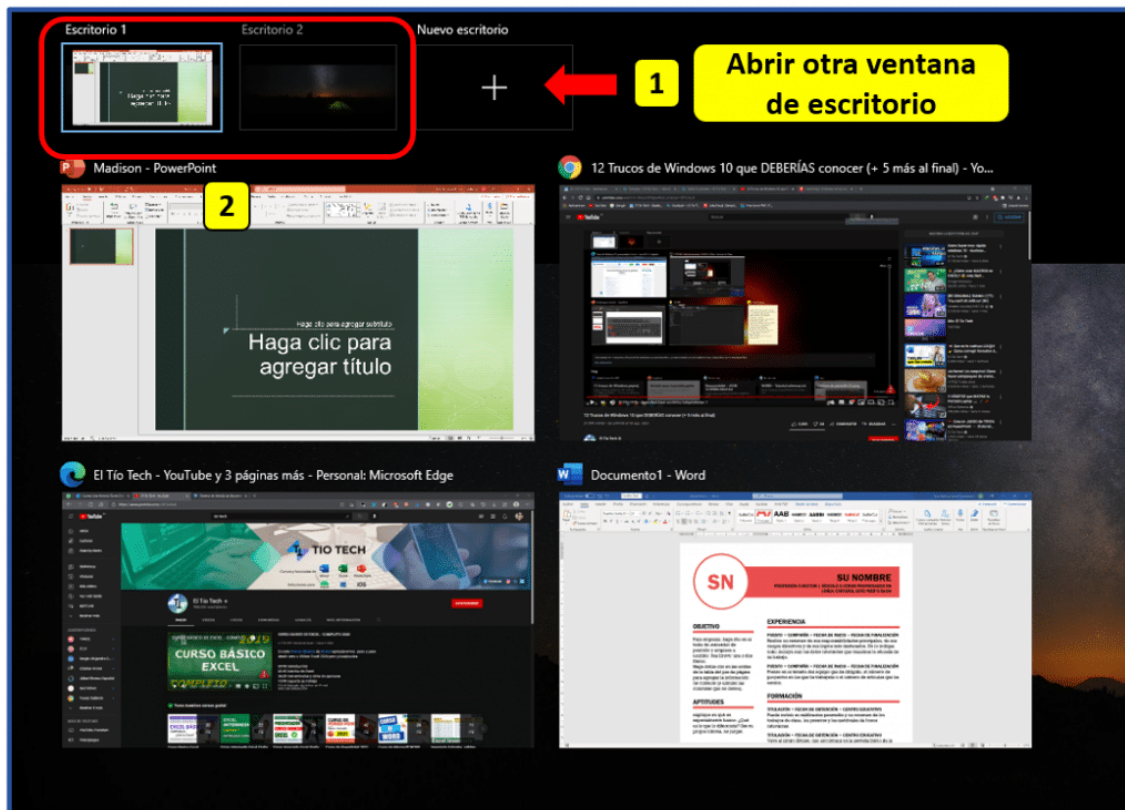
Escritorio 1
Escritorio 2
Nuevo escritorio
+
1
Abrir otra ventana de escritorio
Madison - PowerPoint
2
Haga clic para agregar subtítulo
Haga clic para agregar título
12 Trucos de Windows 10 que DEBERÍAS conocer (+ 5 más al final) - Yo...
El Tío Tech - YouTube y 3 páginas más - Personal: Microsoft Edge
TIO TECH
El Tío Tech
CURSO BÁSICO EXCEL
Documento1 - Word
SN
SU NOMBRE
EXPERIENCIA
OBJETIVO
APTITUDES
FORMACIÓN